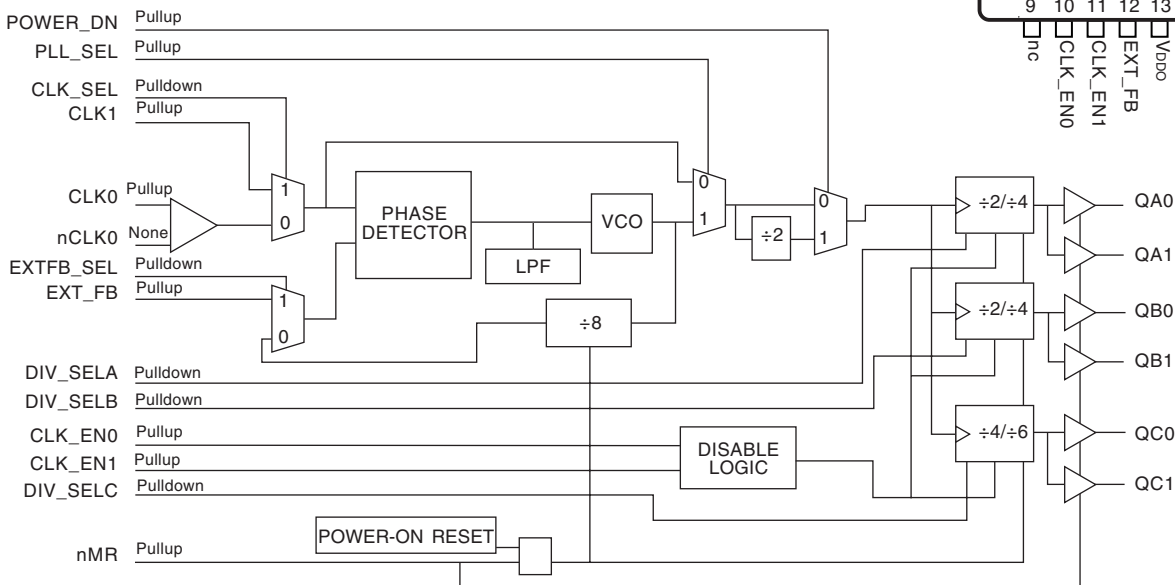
POWER_DN Pullup
PLL_SEL Pullup
CLK_SEL Pulldown
CLK1 Pullup
CLK0 Pullup
nCLK0 None
EXTFB_SEL Pulldown
EXT_FB Pullup
DIV_SELA Pulldown
DIV_SELB Pulldown
CLK_EN0 Pullup
CLK_EN1 Pullup
DIV_SELC Pulldown
nMR Pullup

1
0
PHASE DETECTOR
LPF
VCO
0
1
÷2
0
1
1
0
÷8
DISABLE LOGIC
POWER-ON RESET

÷2/÷4
÷2/÷4
÷4/÷6

QA0
QA1
QB0
QB1
QC0
QC1

9 10 11 12 13
nc
CLK_EN0
CLK_EN1
EXT_FB
VDDO